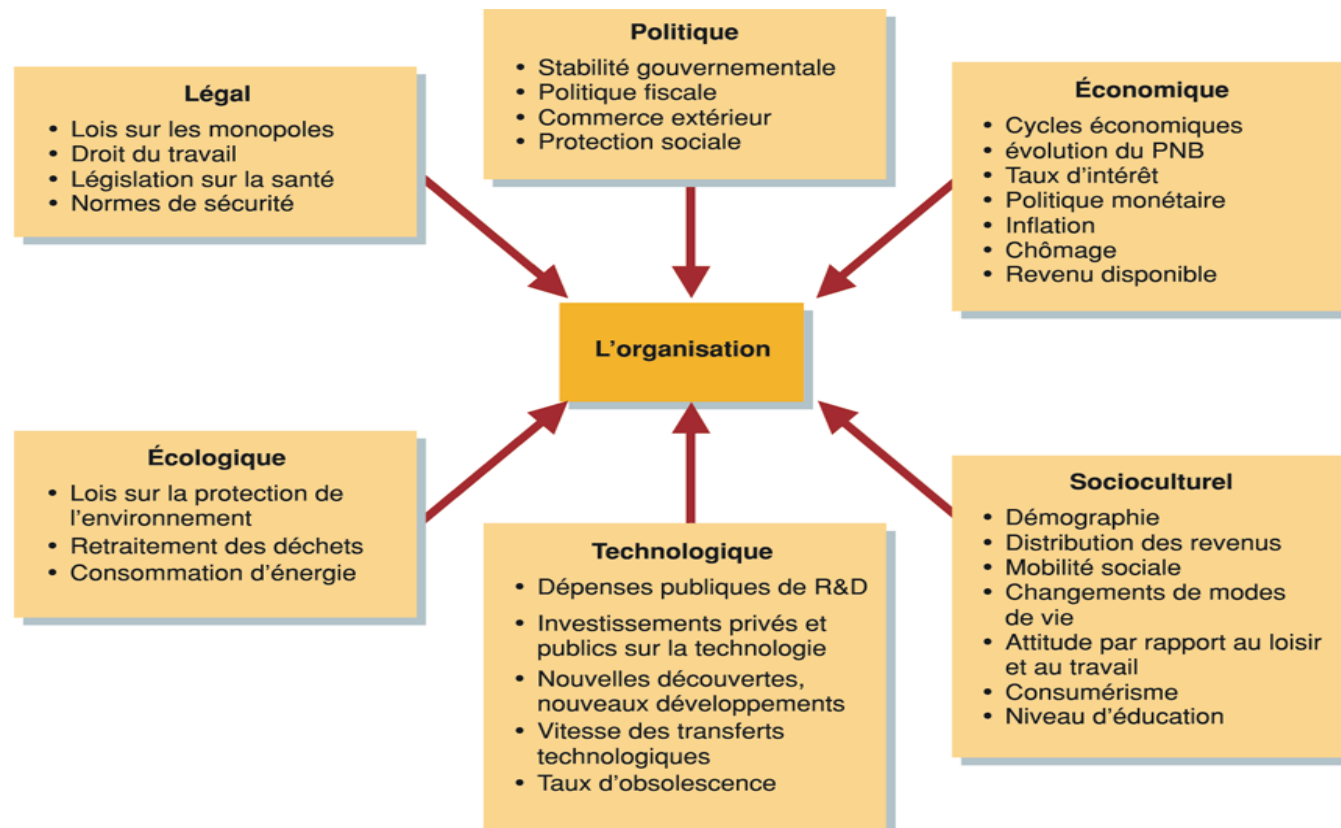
Légal
• Lois sur les monopoles
• Droit du travail
• Législation sur la santé
• Normes de sécurité

Politique
• Stabilité gouvernementale
• Politique fiscale
• Commerce extérieur
• Protection sociale

Économique
• Cycles économiques
• évolution du PNB
• Taux d'intérêt
• Politique monétaire
• Inflation
• Chômage
• Revenu disponible

L'organisation

Écologique
• Lois sur la protection de l'environnement
• Retraitement des déchets
• Consommation d'énergie

Technologique
• Dépenses publiques de R&D
• Investissements privés et publics sur la technologie
• Nouvelles découvertes, nouveaux développements
• Vitesse des transferts technologiques
• Taux d'obsolescence

Socioculturel
• Démographie
• Distribution des revenus
• Mobilité sociale
• Changements de modes de vie
• Attitude par rapport au loisir et au travail
• Consumérisme
• Niveau d'éducation